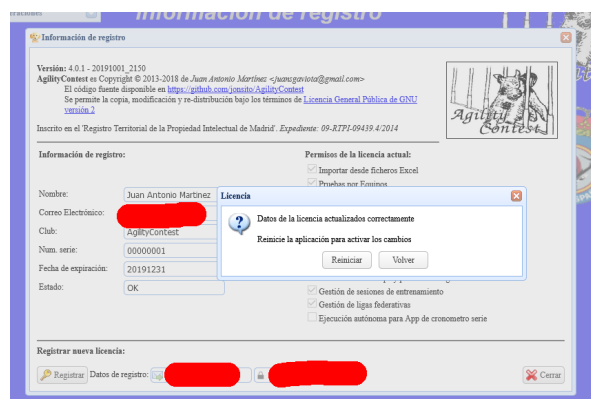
eracciones

Información de registro

Información de registro

Versión: 4.0.1 - 20191001_2150
AgilityContest es Copyright © 2013-2018 de Juan Antonio Martinez <juansgaviota@gmail.com>
El código fuente disponible en https://github.com/jonsito/AgilityContest
Se permite la copia, modificación y re-distribución bajo los términos de Licencia General Pública de GNU versión 2

Inscrito en el 'Registro Territorial de la Propiedad Intelectual de Madrid'. Expediente: 09-RTPI-09439.4/2014

Agility Contest

Información de registro:

Nombre: Juan Antonio Martinez
Correo Electrónico:
Club: AgilityContest
Num. serie: 00000001
Fecha de expiración: 20191231
Estado: OK

Permisos de la licencia actual:
Importar desde ficheros Excel
Pruebas por Equipos
Gestión de sesiones de entrenamiento
Gestión de ligas federativas
Ejecución autónoma para App de cronometro serie

Licencia

Datos de la licencia actualizados correctamente

Reinicie la aplicación para activar los cambios

Reiniciar Volver

Registrar nueva licencia:

Registrar Datos de registro:

Cerrar